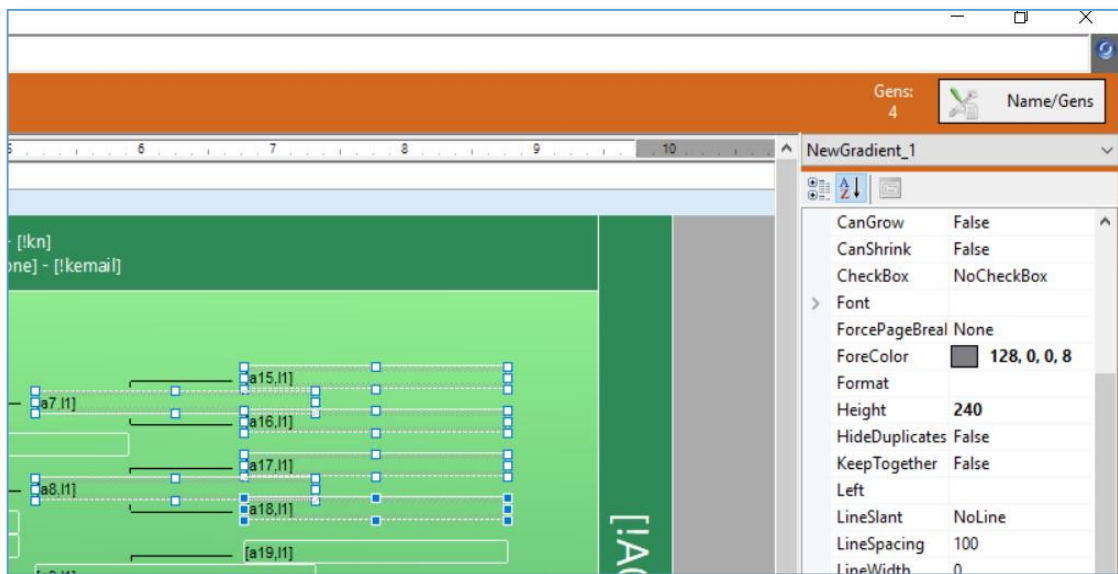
Gens: 4

Name/Gens

6 7 8 9 10

- [!kn]
one] - [!kemail]

[a15,l1]
[a7,l1]
[a16,l1]
[a17,l1]
[a8,l1]
[a18,l1]
[a19,l1]

[!AC

NewGradient_1

| | |
|---|---|
| CanGrow | False |
| CanShrink | False |
| CheckBox | NoCheckBox |
| Font | |
| ForcePageBreal | None |
| ForeColor | 128, 0, 0, 8 |
| Format | |
| Height | 240 |
| HideDuplicates | False |
| KeepTogether | False |
| Left | |
| LineSlant | NoLine |
| LineSpacing | 100 |
| LineWidth | 0 |